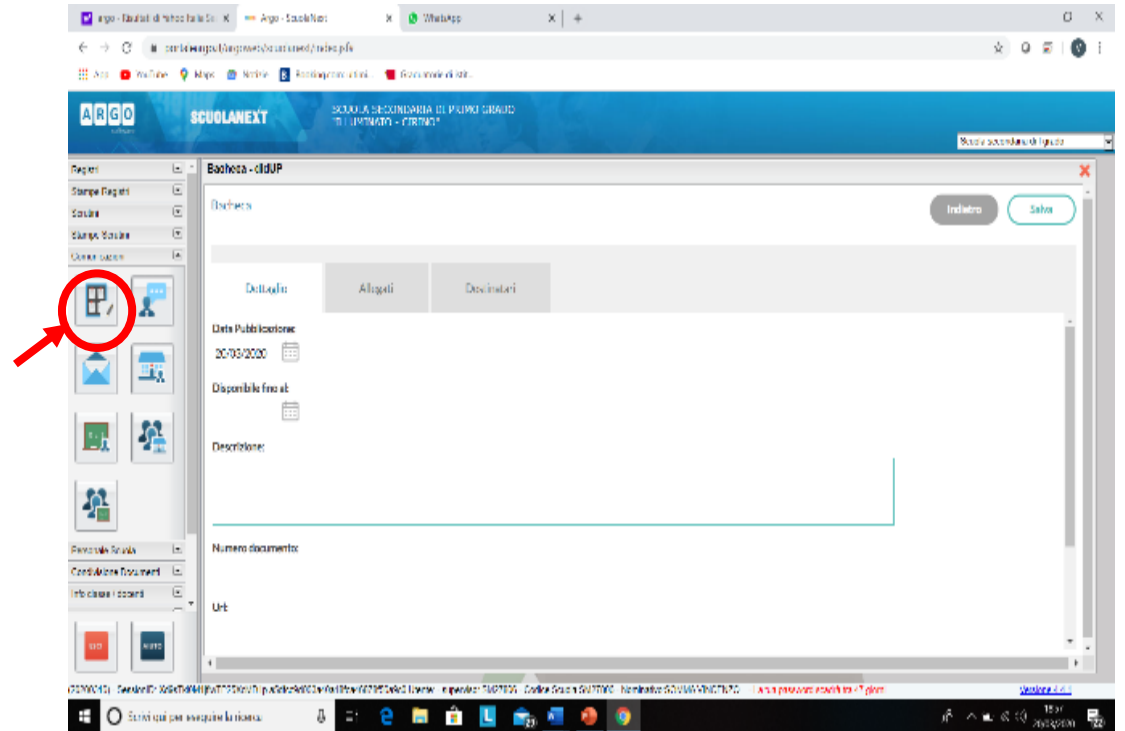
Argo - Risultati di ricerca | Argo - ScuolaNext | WhatsApp

ARGO

SCUOLANEXT

SCUOLA SECONDARIA DI PRIMO GRADO
"ILLUMINATO - CIRINO"

Scuola secondaria di I grado

Registri
Stampe Registri
Scrutini
Stampe Scrutini
Comunicazioni

Personale Scuola
Condivisione Documenti
Info classe / docenti

Bacheca - didUP

Bacheca

Indietro
Salva

Dettaglio
Allegati
Destinatari

Data Pubblicazione
20/03/2020

Disponibile fino al:

Descrizione:

Numero documento:

Url:

Versione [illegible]

Scrivi qui per eseguire la ricerca